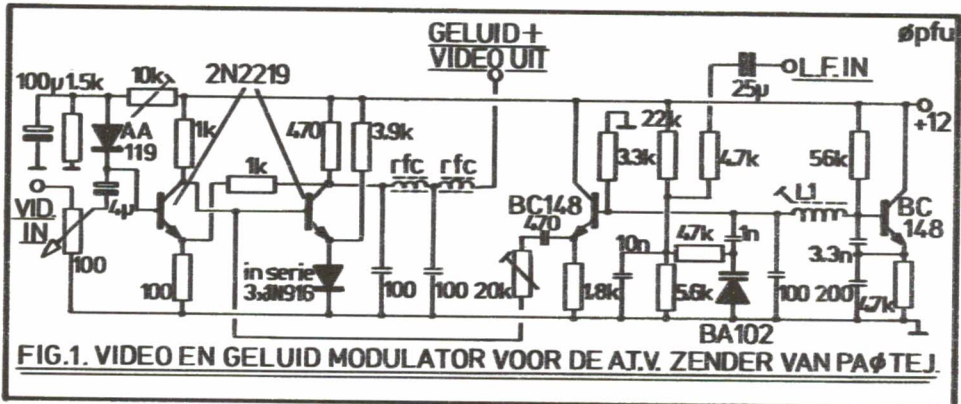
GELUID +
VIDEO UIT

øpfu

25μ
L.F. IN

+12

100μ 1.5k 10k

2N2219

AA
119

1k

470

3.9k

22k

3.3k

4.7k

56k

1k

rfc rfc

BC148

L1

BC
148

VID.
IN

4μ

470

10n

47k

1n

100

100

in serie
3xIN916

100

100 20k

1.8k

5.6k

100

3.3n

200

47k

BA102

FIG.1. VIDEO EN GELUID MODULATOR VOOR DE AT.V. ZENDER VAN PAøTEJ.